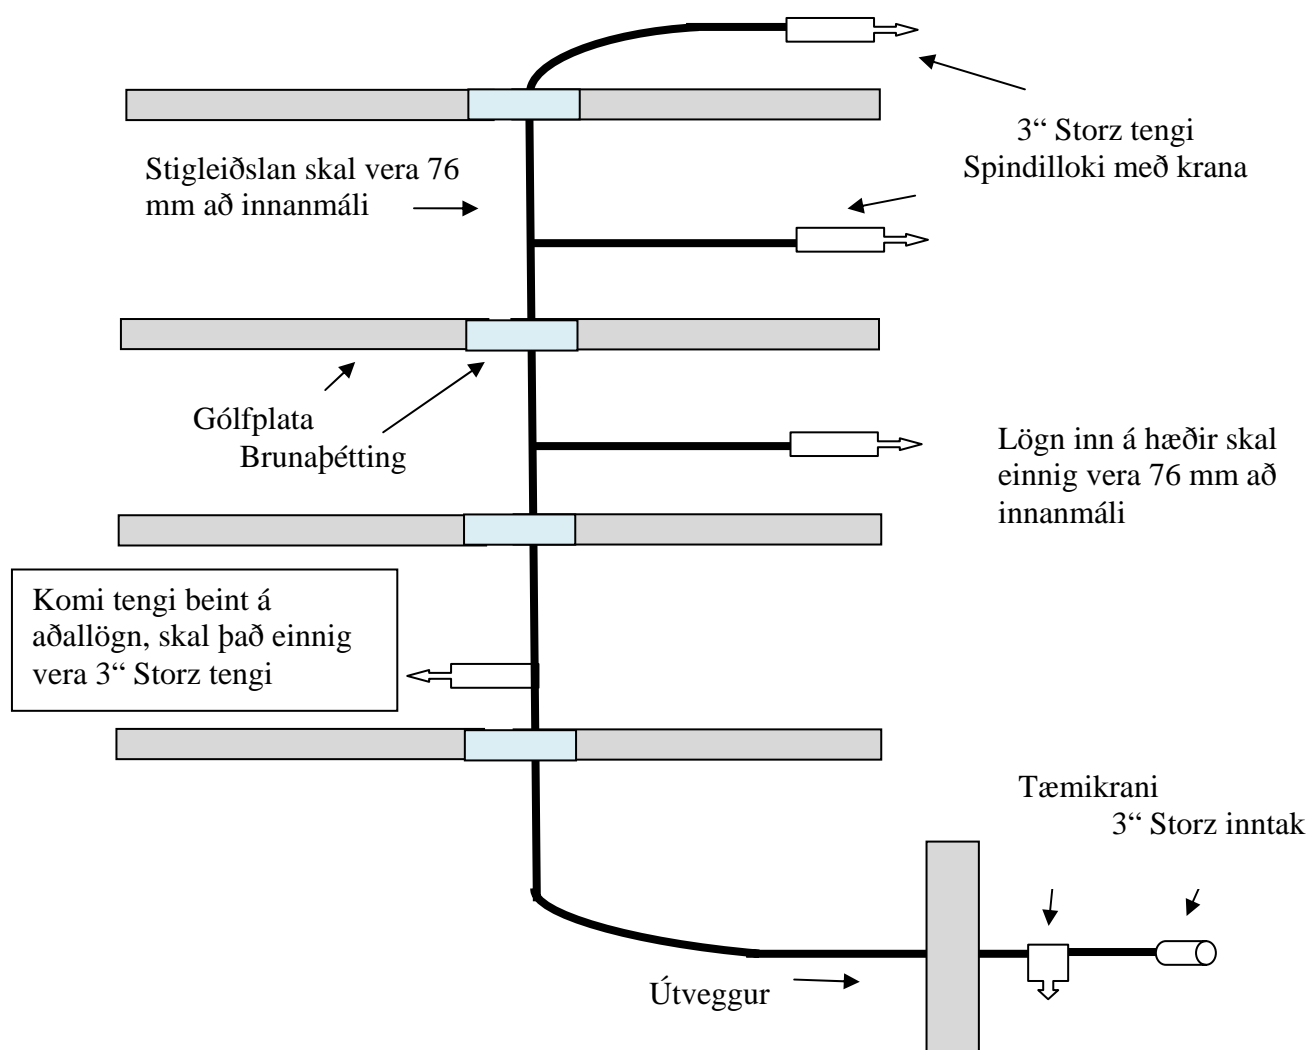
3“ Storz tengi
Spindilloki með krana

Stigleiðslan skal vera 76 mm að innanmáli

Gólfplata
Brunaþétting

Lögn inn á hæðir skal einnig vera 76 mm að innanmáli

Komi tengi beint á aðallögn, skal það einnig vera 3“ Storz tengi

Tæmikrani
3“ Storz inntak

Útveggur